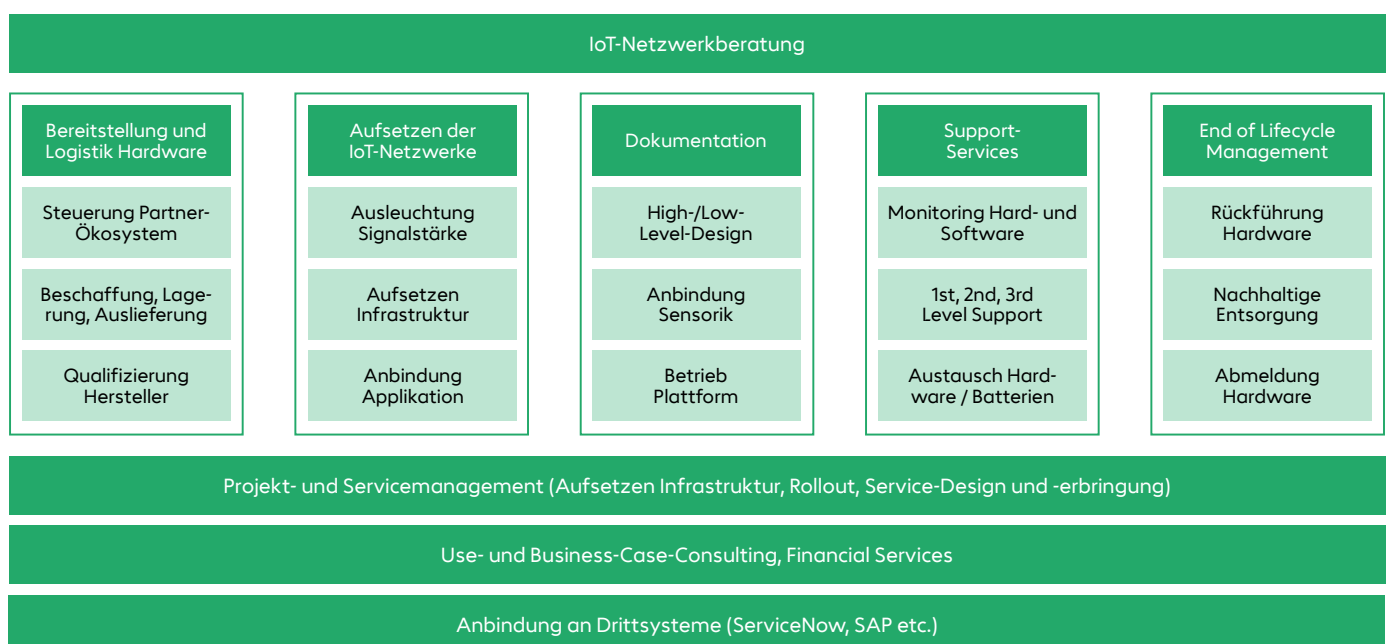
IoT-Netzwerkberatung

Bereitstellung und Logistik Hardware

Steuerung Partner-Ökosystem

Beschaffung, Lagerung, Auslieferung

Qualifizierung Hersteller

Aufsetzen der IoT-Netzwerke

Ausleuchtung Signalstärke

Aufsetzen Infrastruktur

Anbindung Applikation

Dokumentation

High-/Low-Level-Design

Anbindung Sensorik

Betrieb Plattform

Support-Services

Monitoring Hard- und Software

1st, 2nd, 3rd Level Support

Austausch Hardware / Batterien

End of Lifecycle Management

Rückführung Hardware

Nachhaltige Entsorgung

Abmeldung Hardware

Projekt- und Servicemanagement (Aufsetzen Infrastruktur, Rollout, Service-Design und -erbringung)

Use- und Business-Case-Consulting, Financial Services

Anbindung an Drittsysteme (ServiceNow, SAP etc.)